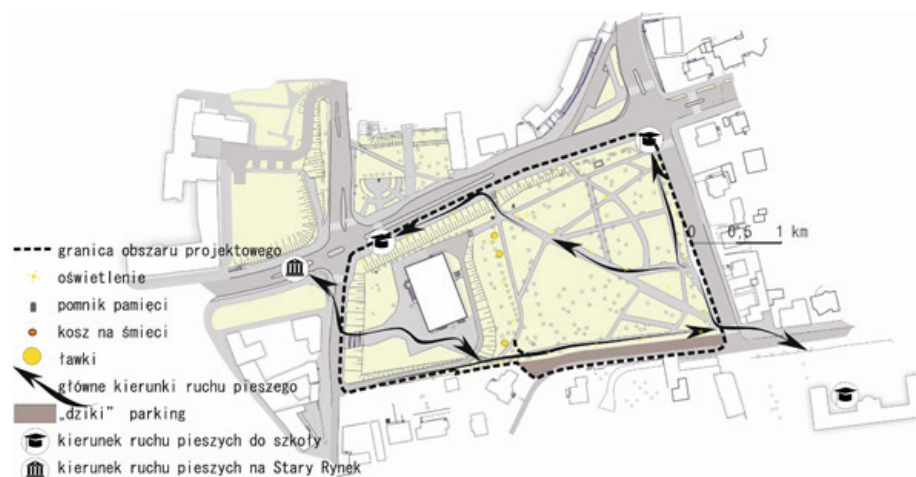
0 0,5 1 km

granica obszaru projektowego
oświetlenie
pomnik pamięci
kosz na śmieci
ławki
główne kierunki ruchu pieszego
„dziki" parking
kierunek ruchu pieszych do szkoły
kierunek ruchu pieszych na Stary Rynek